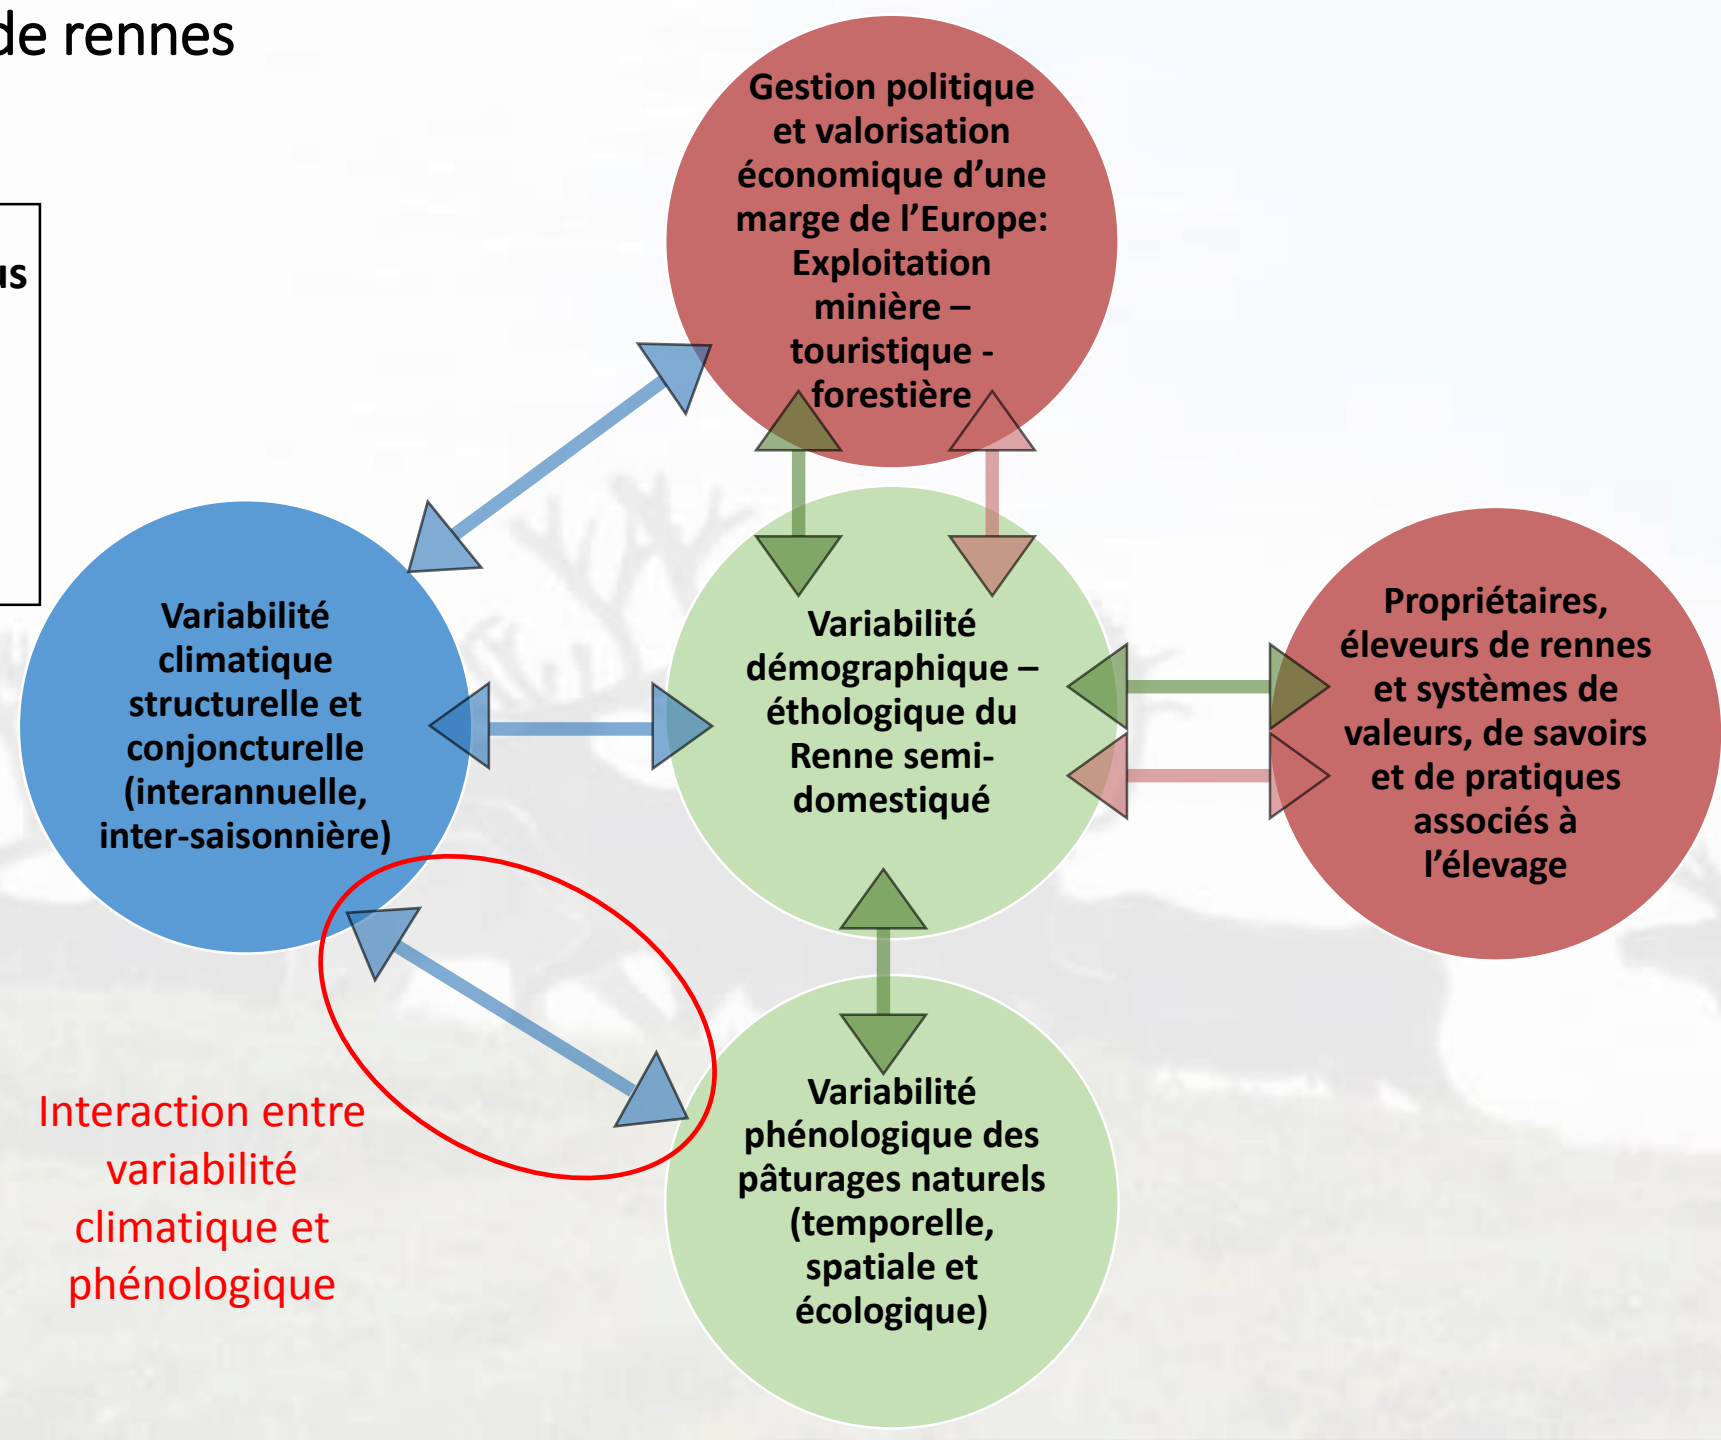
de rennes

ıs

Gestion politique et valorisation économique d'une marge de l'Europe: Exploitation minière – touristique - forestière

Variabilité climatique structurelle et conjoncturelle (interannuelle, inter-saisonnière)

Variabilité démographique – éthologique du Renne semi-domestiqué

Propriétaires, éleveurs de rennes et systèmes de valeurs, de savoirs et de pratiques associés à l'élevage

Variabilité phénologique des pâturages naturels (temporelle, spatiale et écologique)

Interaction entre variabilité climatique et phénologique